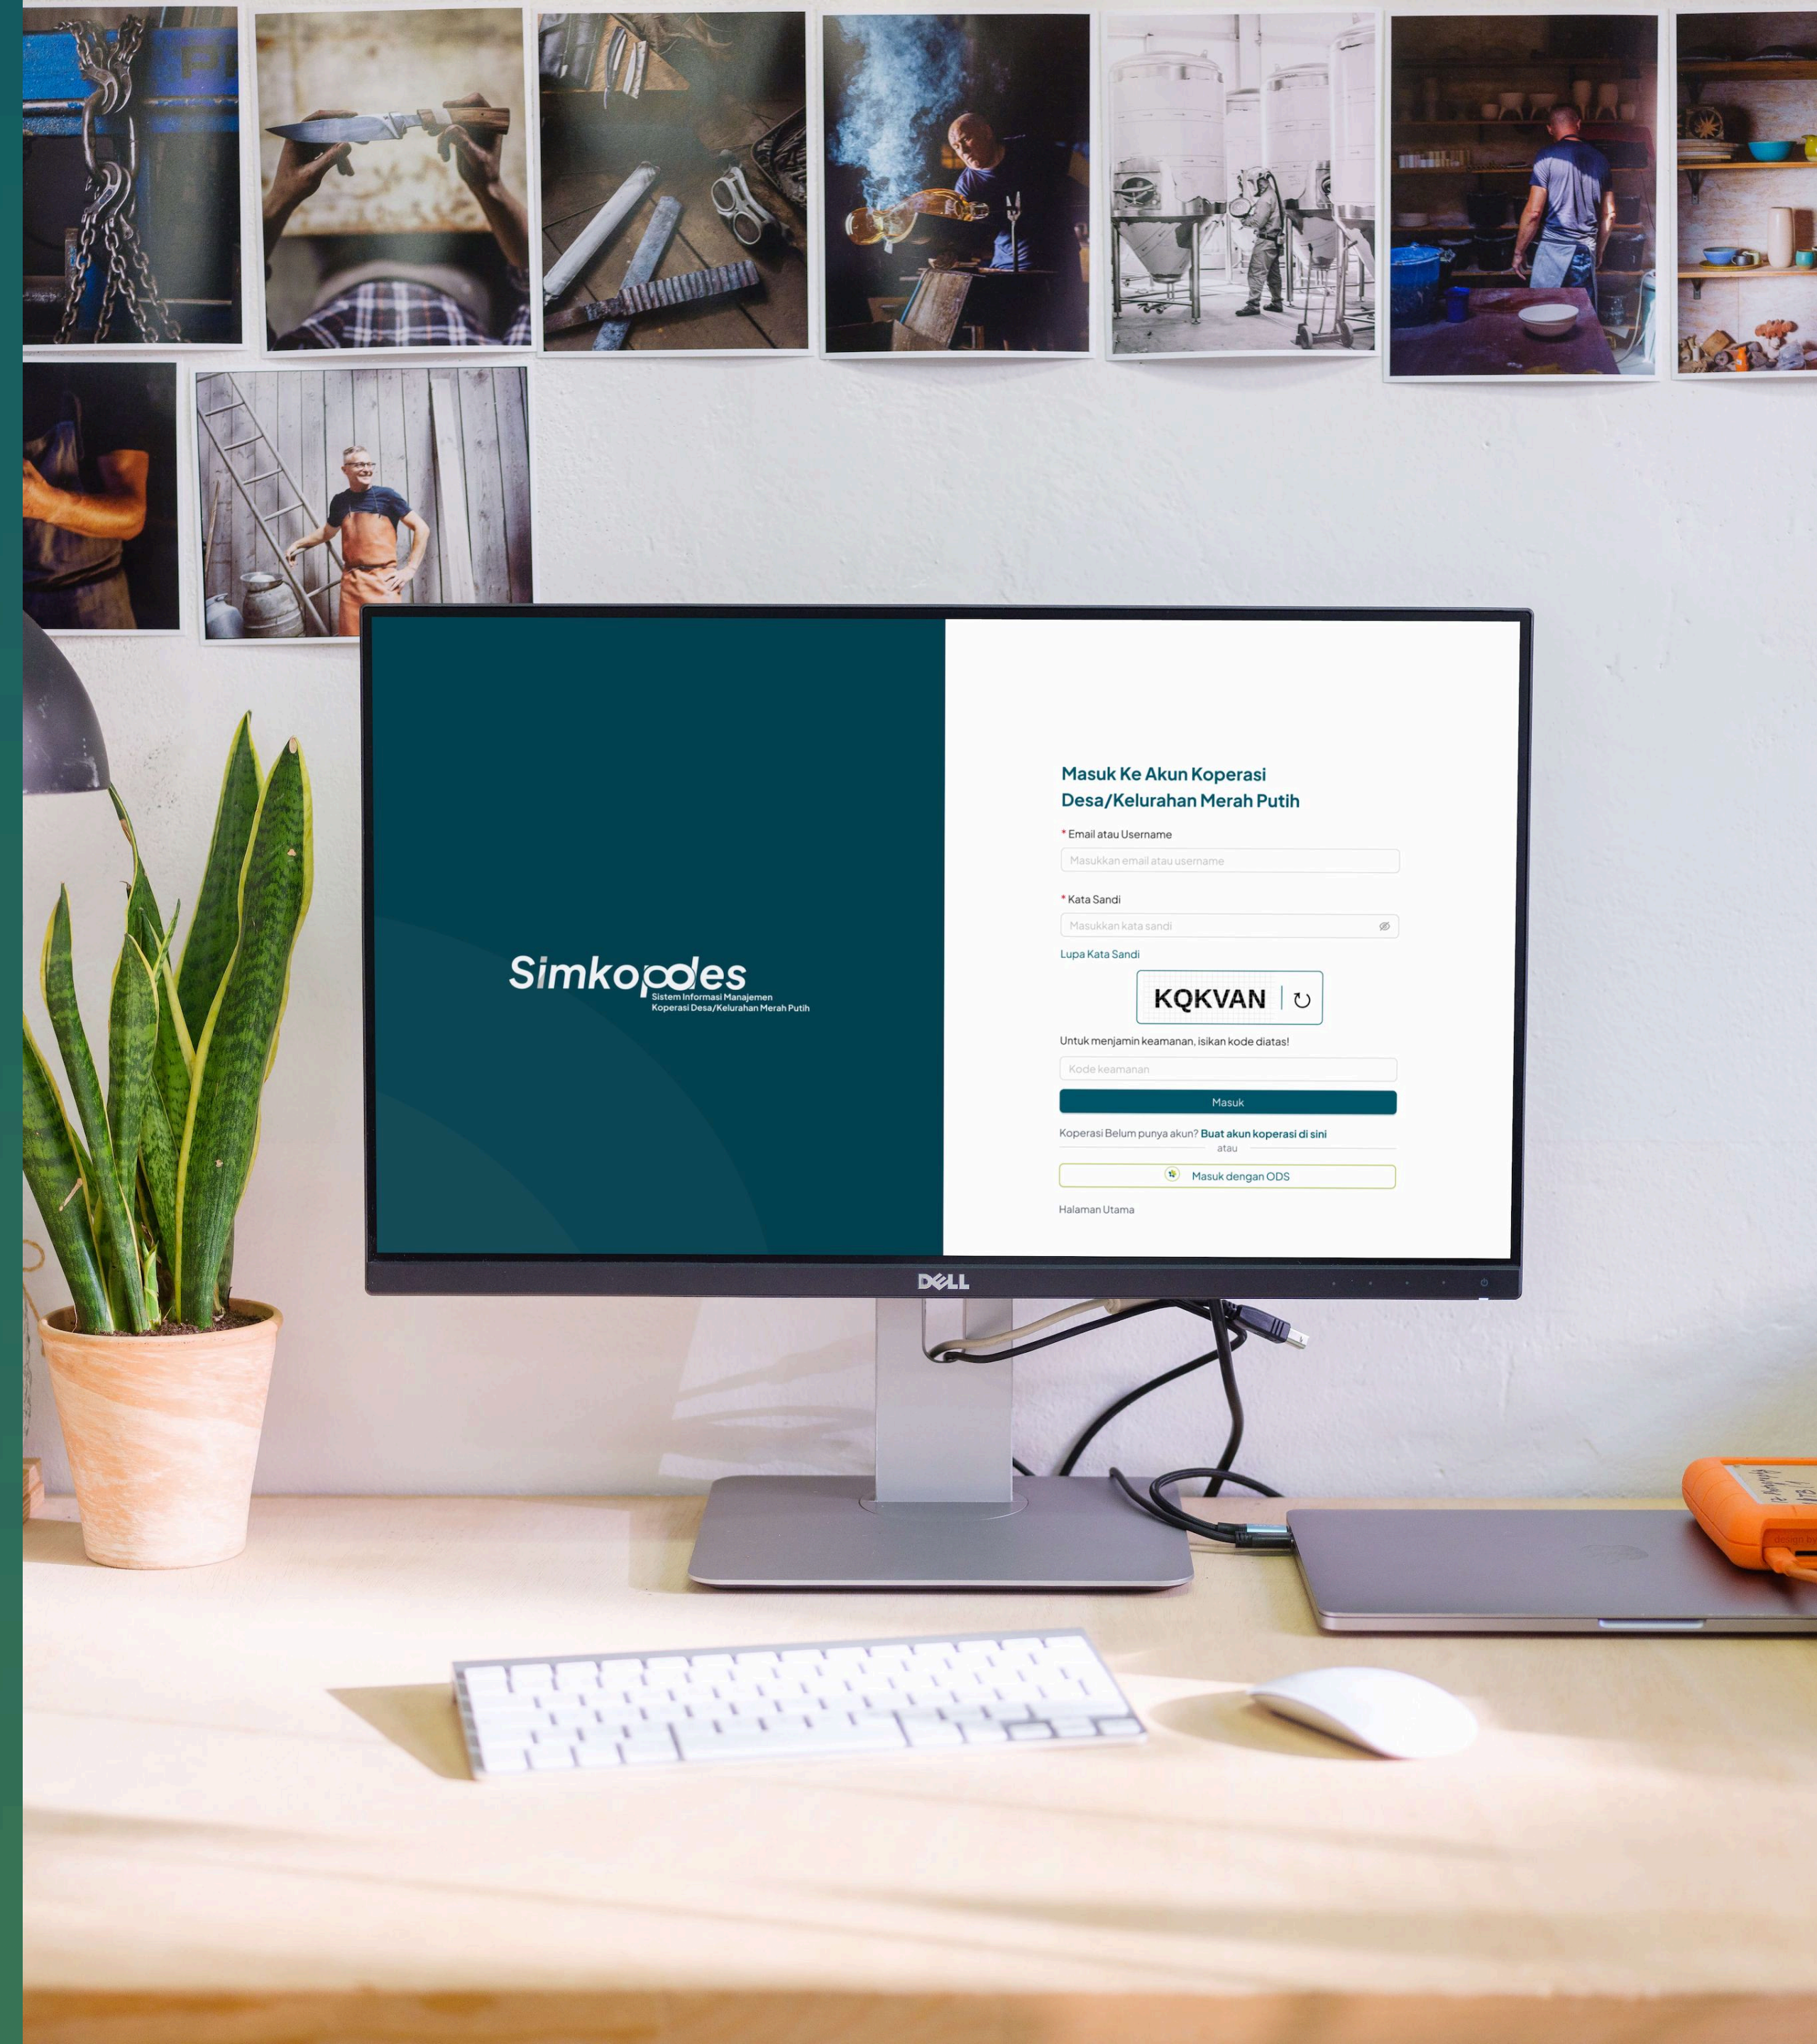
Simkopdes
Sistem Informasi Manajemen Koperasi Desa/Kelurahan Merah Putih

Masuk Ke Akun Koperasi Desa/Kelurahan Merah Putih

* Email atau Username
Masukkan email atau username

* Kata Sandi
Masukkan kata sandi

Lupa Kata Sandi

KQKVAN

Untuk menjamin keamanan, isikan kode diatas!

Kode keamanan

Masuk

Koperasi Belum punya akun? Buat akun koperasi di sini

atau

Masuk dengan ODS

Halaman Utama

DELL